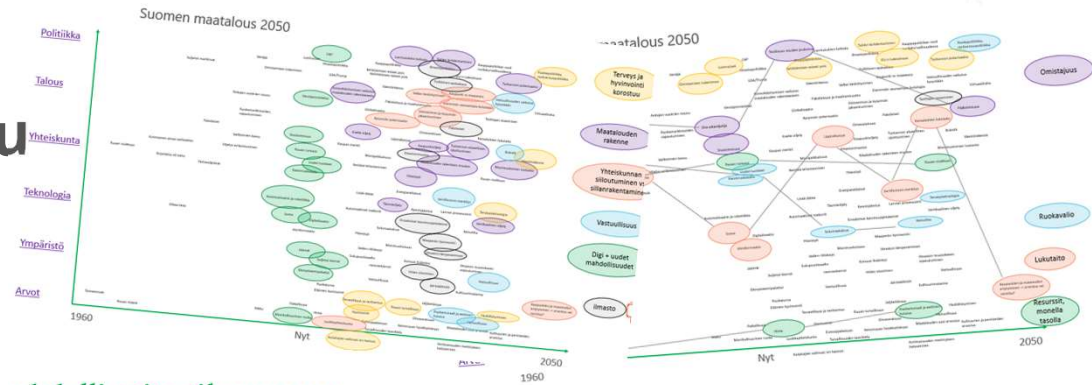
Suomen maatalous 2050

Politiikka

Talous

Yhteiskunta

Teknologia

Ympäristö

Arvot

1960

Nyt

2050

1960

maatalous 2050

Terveys ja hyvinvointi korostuu

Maatalouden rakenne

Yhteiskunnan siiloutuminen vs siltarakentaminen

Vastuullisuus

Digi + uudet mahdollisuudet

Ilmasto

Omistajuus

Ruokavalio

Lukutaito

Resurssit, monella tasolla

Nyt

2050